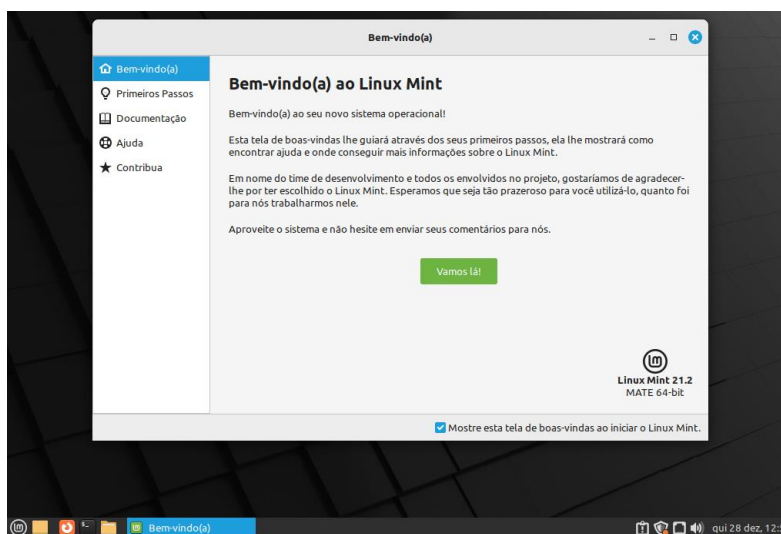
Bem-vindo(a)

Bem-vindo(a)
Primeiros Passos
Documentação
Ajuda
Contribua

Bem-vindo(a) ao Linux Mint

Bem-vindo(a) ao seu novo sistema operacional!

Esta tela de boas-vindas lhe guiará através dos seus primeiros passos, ela lhe mostrará como encontrar ajuda e onde conseguir mais informações sobre o Linux Mint.

Em nome do time de desenvolvimento e todos os envolvidos no projeto, gostaríamos de agradecer-lhe por ter escolhido o Linux Mint. Esperamos que seja tão prazeroso para você utilizá-lo, quanto foi para nós trabalharmos nele.

Aproveite o sistema e não hesite em enviar seus comentários para nós.

Vamos lá!

Linux Mint 21.2
MATE 64-bit

Mostre esta tela de boas-vindas ao iniciar o Linux Mint.

Bem-vindo(a)

qui 28 dez, 12: